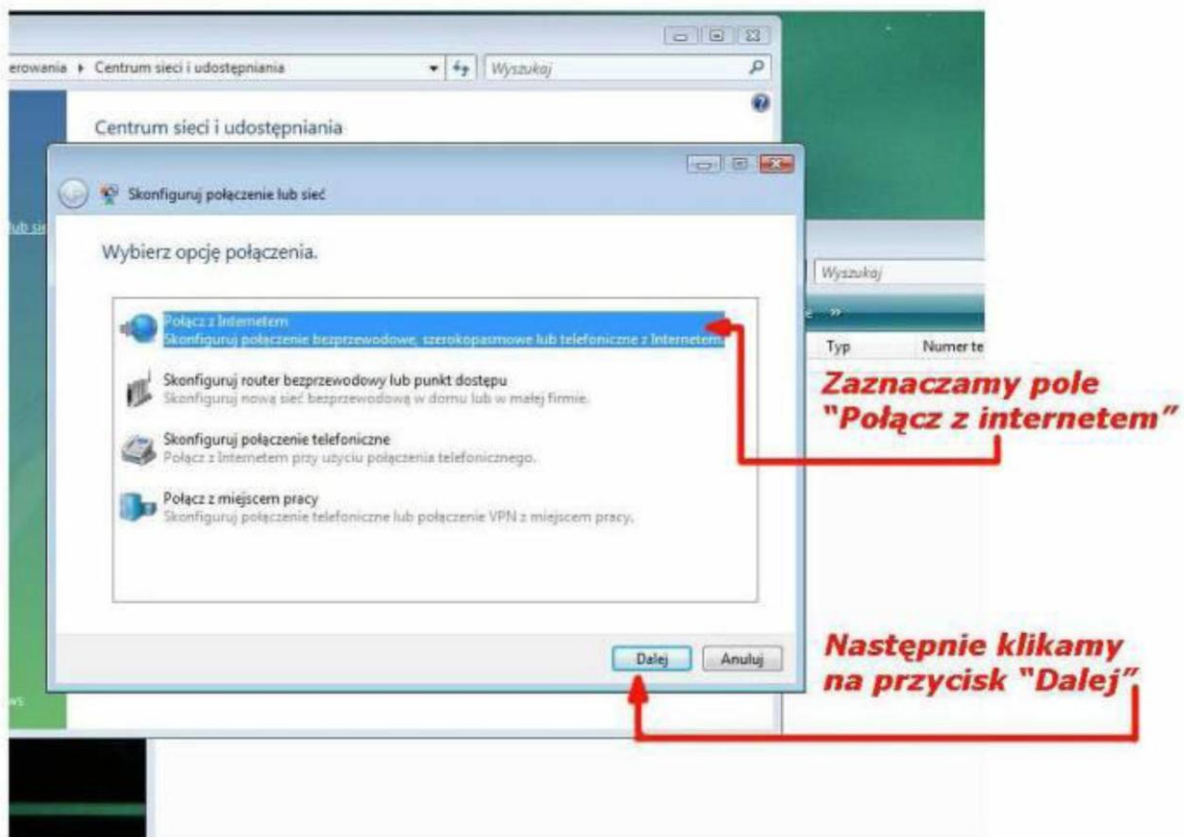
erowania ▸ Centrum sieci i udostępniania

Wyszukaj

Centrum sieci i udostępniania

lub si

Skonfiguruj połączenie lub sieć

Wybierz opcję połączenia.

Wyszukaj

Typ

Numer te

Połącz z Internetem
Skonfiguruj połączenie bezprzewodowe, szerokopasmowe lub telefoniczne z Internetem.

Skonfiguruj router bezprzewodowy lub punkt dostępu
Skonfiguruj nową sieć bezprzewodową w domu lub w małej firmie.

Skonfiguruj połączenie telefoniczne
Połącz z Internetem przy użyciu połączenia telefonicznego.

Połącz z miejscem pracy
Skonfiguruj połączenie telefoniczne lub połączenie VPN z miejscem pracy.

Zaznaczamy pole "Połącz z internetem"

Dalej

Anuluj

Następnie klikamy na przycisk "Dalej"

ws